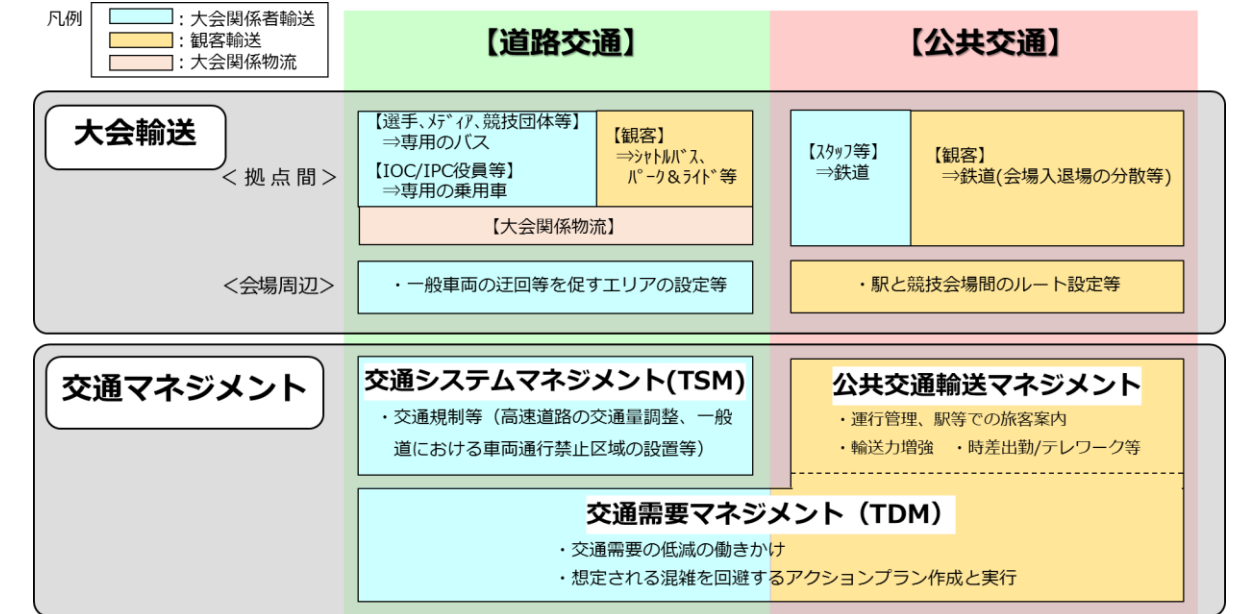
凡例
：大会関係者輸送
：観客輸送
：大会関係物流

【道路交通】

【公共交通】

大会輸送

＜拠点間＞

【選手、ﾒﾃﾞｨｱ、競技団体等】
⇒専用のバス
【IOC/IPC役員等】
⇒専用の乗用車

【観客】
⇒ｼｬﾄﾙﾊﾞｽ、ﾊﾟｰｸ＆ﾗｲﾄﾞ等

【大会関係物流】

【ｽﾀｯﾌ等】
⇒鉄道

【観客】
⇒鉄道(会場入退場の分散等)

＜会場周辺＞

・一般車両の迂回等を促すエリアの設定等

・駅と競技会場間のルート設定等

交通マネジメント

交通システムマネジメント(TSM)

・交通規制等（高速道路の交通量調整、一般道における車両通行禁止区域の設置等）

公共交通輸送マネジメント

・運行管理、駅等での旅客案内
・輸送力増強　・時差出勤/テレワーク等

交通需要マネジメント（TDM）

・交通需要の低減の働きかけ
・想定される混雑を回避するアクションプラン作成と実行